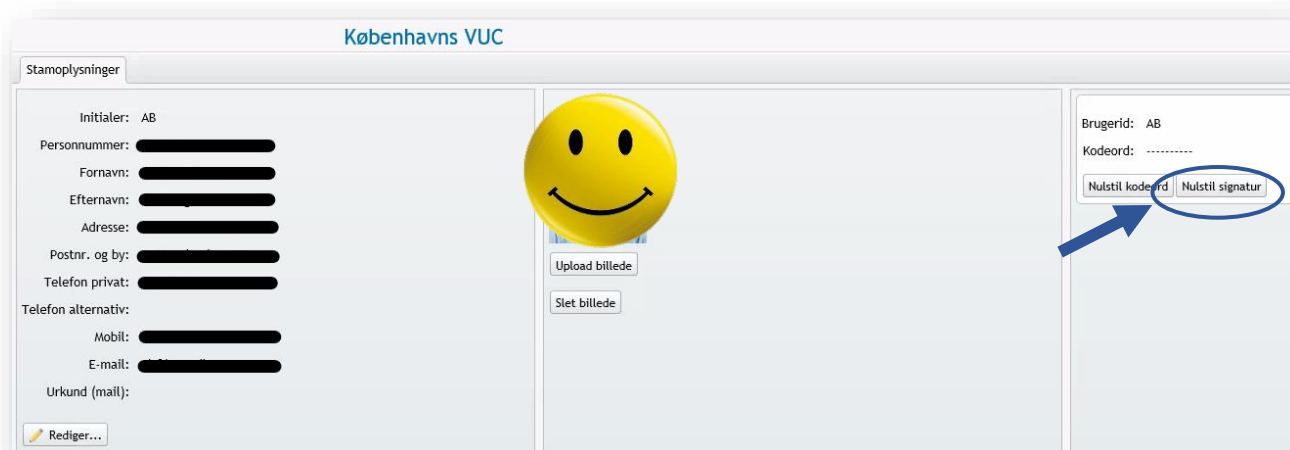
Københavns VUC

Stamoplysninger

Initialer: AB
Personnummer:
Fornavn:
Efternavn:
Adresse:
Postnr. og by:
Telefon privat:
Telefon alternativ:
Mobil:
E-mail:
Urkund (mail):

Rediger...

Upload billede

Slet billede

Brugerid: AB
Kodeord: ----------

Nulstil kodeord
Nulstil signatur